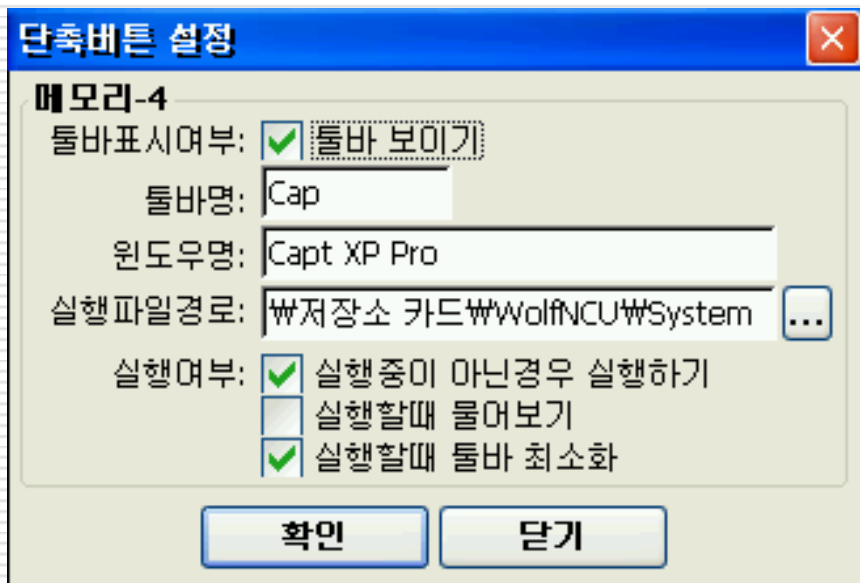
단축버튼 설정

메모리-4

툴바표시여부: 툴바 보이기

툴바명: Cap

윈도우명: Capt XP Pro

실행파일경로: ₩저장소 카드₩WolfNCU₩System ...

실행여부: 실행중이 아닌경우 실행하기
실행할때 물어보기
실행할때 툴바 최소화

확인 닫기